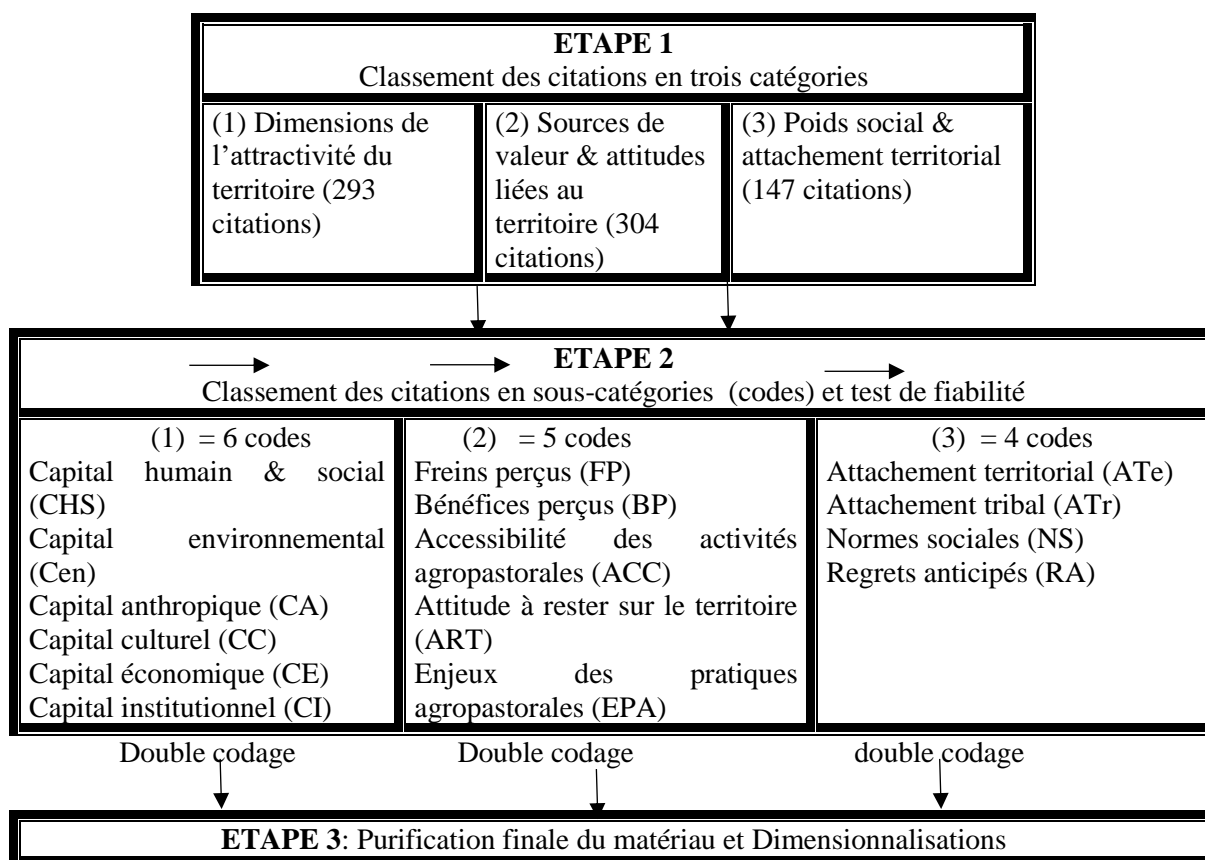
**ETAPE 1**
Classement des citations en trois catégories

(1) Dimensions de l'attractivité du territoire (293 citations)

(2) Sources de valeur & attitudes liées au territoire (304 citations)

(3) Poids social & attachement territorial (147 citations)

**ETAPE 2**
Classement des citations en sous-catégories (codes) et test de fiabilité

| (1) = 6 codes | (2) = 5 codes | (3) = 4 codes |
|---|---|---|
| Capital humain & social (CHS)<br>Capital environnemental (Cen)<br>Capital anthropique (CA)<br>Capital culturel (CC)<br>Capital économique (CE)<br>Capital institutionnel (CI) | Freins perçus (FP)<br>Bénéfices perçus (BP)<br>Accessibilité des activités agropastorales (ACC)<br>Attitude à rester sur le territoire (ART)<br>Enjeux des pratiques agropastorales (EPA) | Attachement territorial (ATe)<br>Attachement tribal (ATr)<br>Normes sociales (NS)<br>Regrets anticipés (RA) |

Double codage    Double codage    double codage

**ETAPE 3**: Purification finale du matériau et Dimensionnalisations